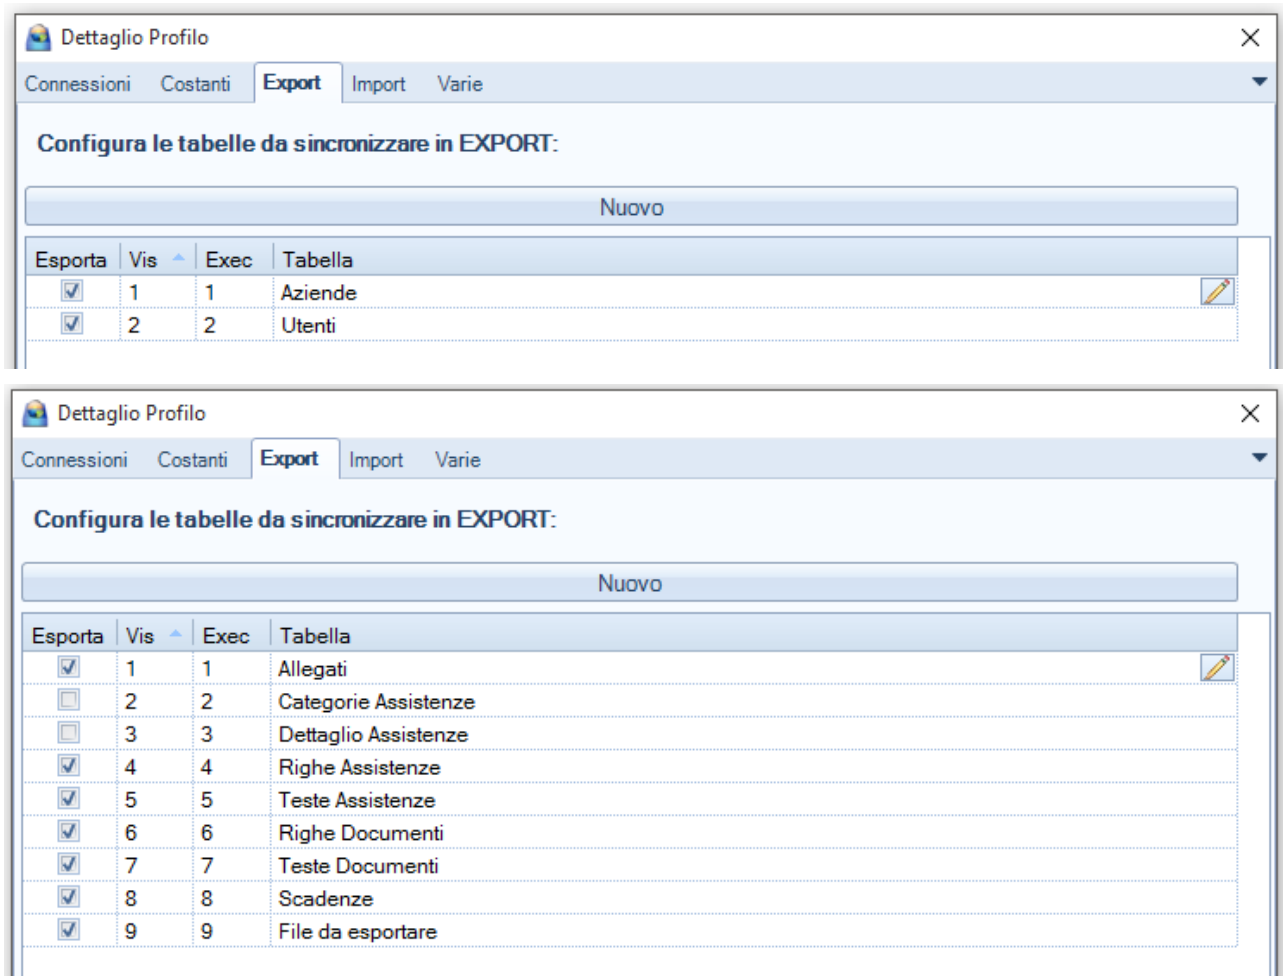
Dettaglio Profilo

Connessioni Costanti Export Import Varie

Configura le tabelle da sincronizzare in EXPORT:

Nuovo

| Esporta | Vis | Exec | Tabella |
|---|---|---|---|
| ☑ | 1 | 1 | Aziende |
| ☑ | 2 | 2 | Utenti |

Dettaglio Profilo

Connessioni Costanti Export Import Varie

Configura le tabelle da sincronizzare in EXPORT:

Nuovo

| Esporta | Vis | Exec | Tabella |
|---|---|---|---|
| ☑ | 1 | 1 | Allegati |
| ☐ | 2 | 2 | Categorie Assistenze |
| ☐ | 3 | 3 | Dettaglio Assistenze |
| ☑ | 4 | 4 | Righe Assistenze |
| ☑ | 5 | 5 | Teste Assistenze |
| ☑ | 6 | 6 | Righe Documenti |
| ☑ | 7 | 7 | Teste Documenti |
| ☑ | 8 | 8 | Scadenze |
| ☑ | 9 | 9 | File da esportare |